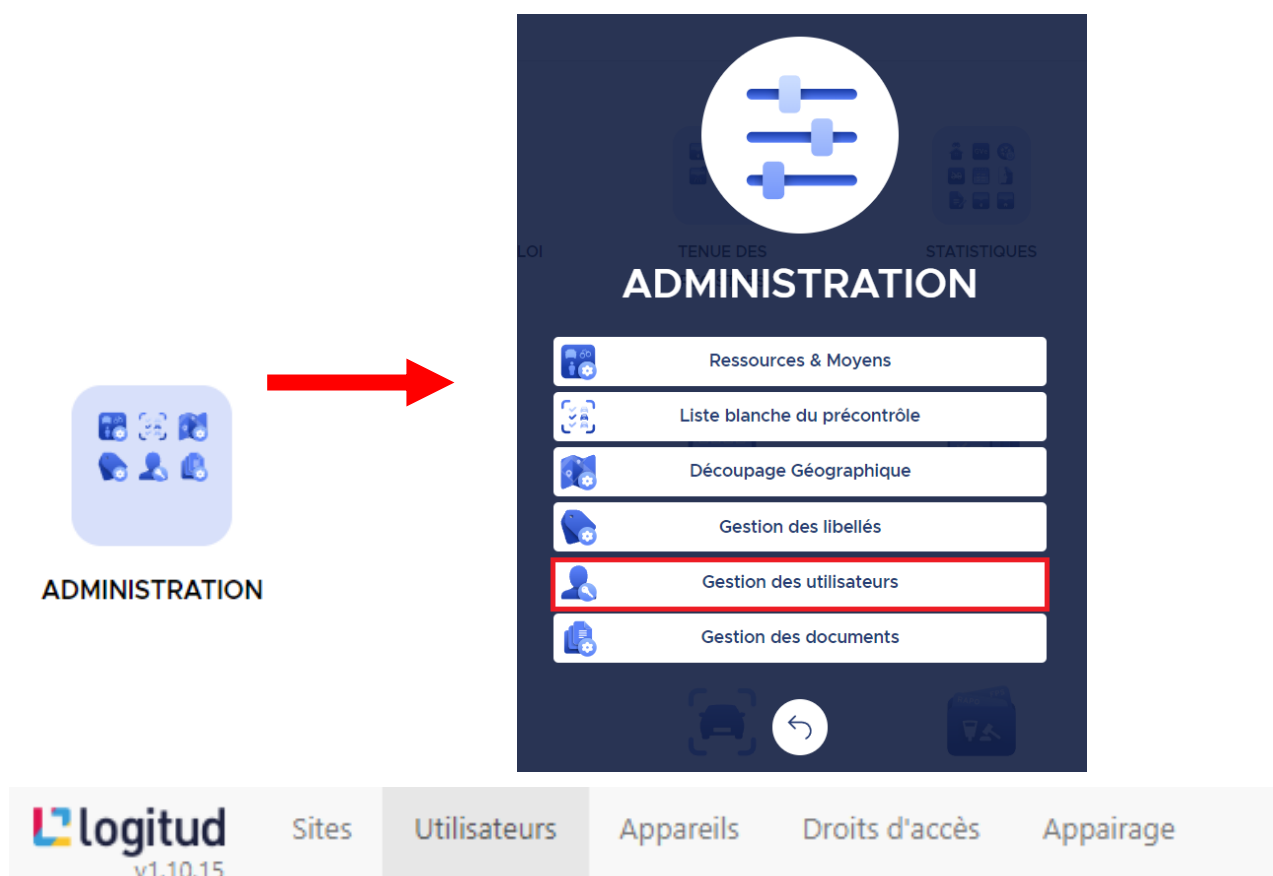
ADMINISTRATION

LOI
TENUE DES
STATISTIQUES

ADMINISTRATION

Ressources & Moyens
Liste blanche du précontrôle
Découpage Géographique
Gestion des libellés
Gestion des utilisateurs
Gestion des documents

logitud
v1.10.15
Sites
Utilisateurs
Appareils
Droits d'accès
Appairage